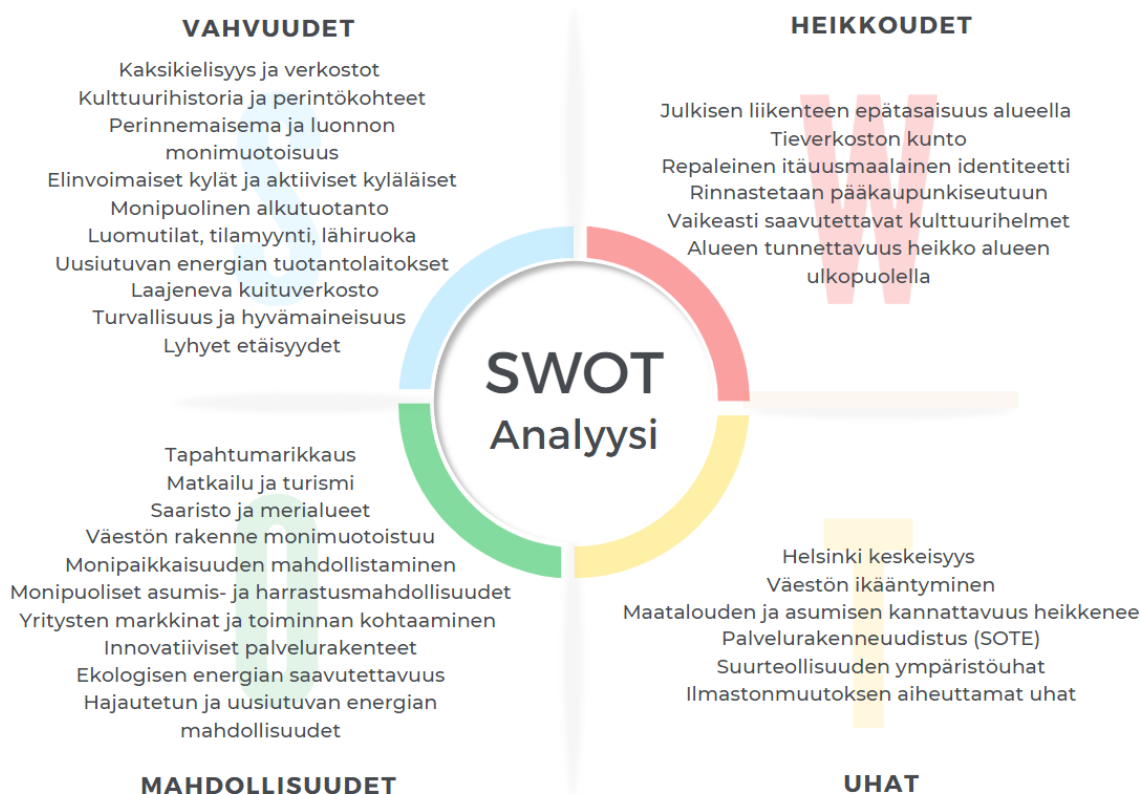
VAHVUUDET

Kaksikielisyys ja verkostot
Kulttuurihistoria ja perintökohteet
Perinnemaisema ja luonnon monimuotoisuus
Elinvoimaiset kylät ja aktiiviset kyläläiset
Monipuolinen alkutuotanto
Luomutilat, tilamyynti, lähiruoka
Uusiutuvan energian tuotantolaitokset
Laajeneva kuituverkosto
Turvallisuus ja hyvämaineisuus
Lyhyet etäisyydet

HEIKKOUDET

Julkisen liikenteen epätasaisuus alueella
Tieverkoston kunto
Repaleinen itäuusmaalainen identiteetti
Rinnastetaan pääkaupunkiseutuun
Vaikeasti saavutettavat kulttuurihelmet
Alueen tunnettavuus heikko alueen ulkopuolella

SWOT
Analyysi

Tapahtumarikkaus
Matkailu ja turismi
Saaristo ja merialueet
Väestön rakenne monimuotoistuu
Monipaikkaisuuden mahdollistaminen
Monipuoliset asumis- ja harrastusmahdollisuudet
Yritysten markkinat ja toiminnan kohtaaminen
Innovatiiviset palvelurakenteet
Ekologisen energian saavutettavuus
Hajautetun ja uusiutuvan energian mahdollisuudet

Helsinki keskeisyys
Väestön ikääntyminen
Maatalouden ja asumisen kannattavuus heikkenee
Palvelurakenneuudistus (SOTE)
Suurteollisuuden ympäristöuhat
Ilmastonmuutoksen aiheuttamat uhat

MAHDOLLISUUDET

UHAT